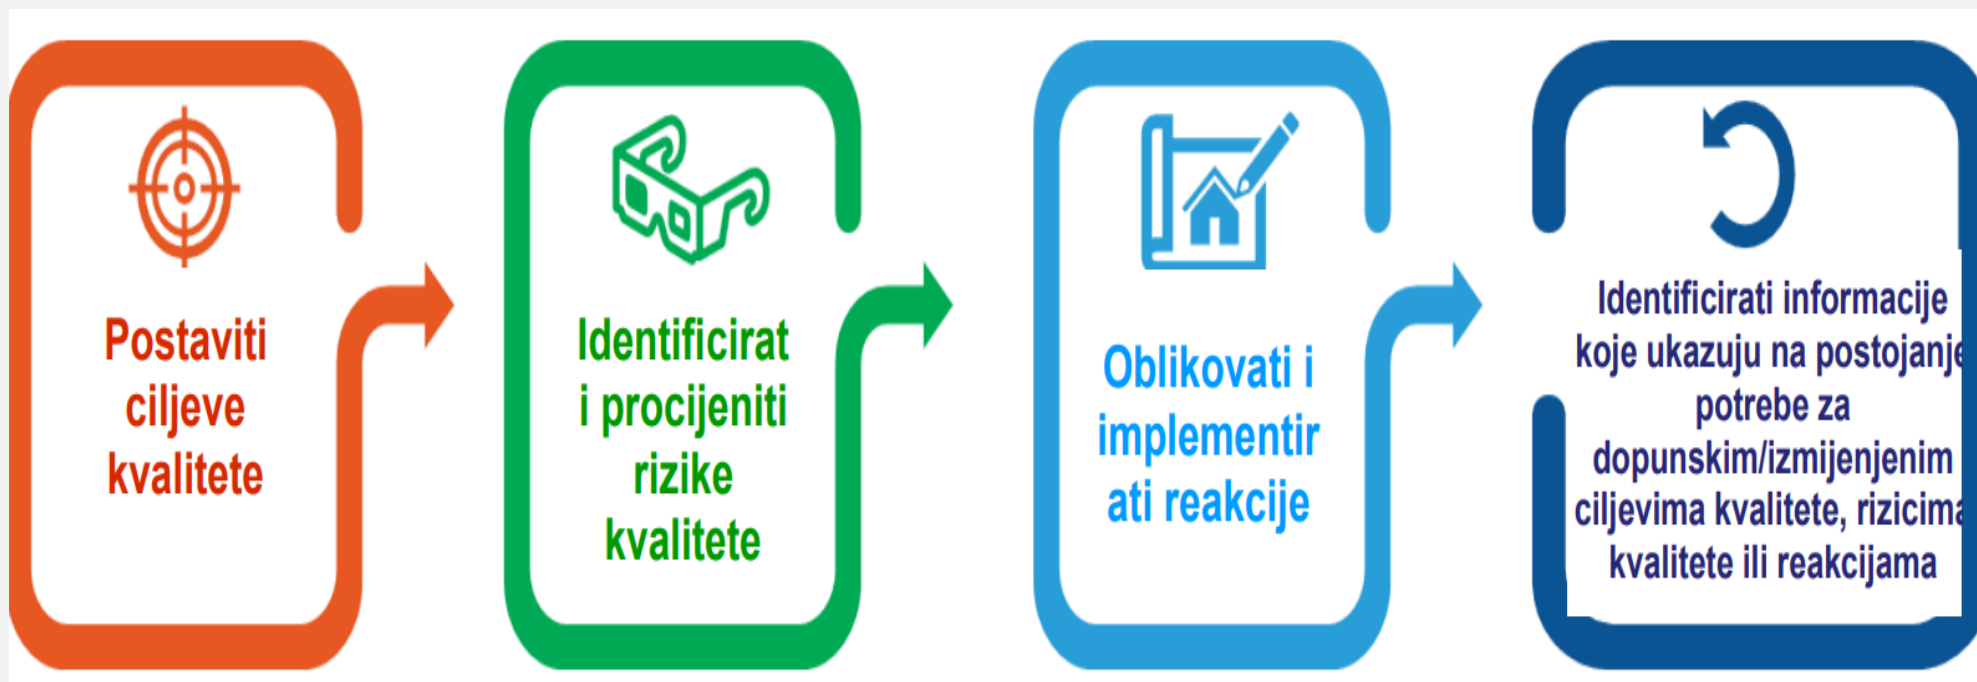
Postaviti ciljeve kvalitete

Identificirat i procijeniti rizike kvalitete

Oblikovati i implementir ati reakcije

Identificirati informacije koje ukazuju na postojanj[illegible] potrebe za dopunskim/izmijenjenim ciljevima kvalitete, rizicim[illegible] kvalitete ili reakcijama